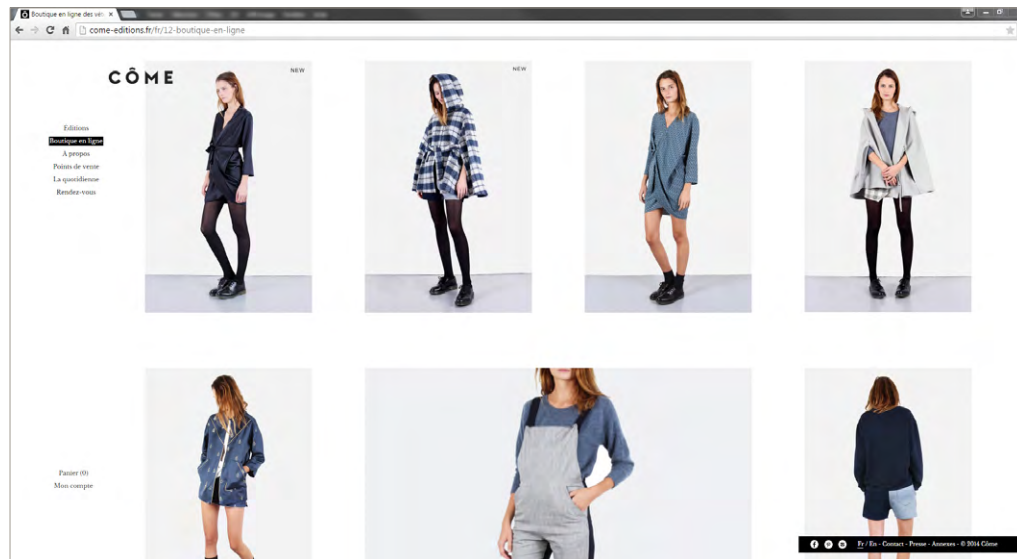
Boutique en ligne des vêt ×

come-editions.fr/fr/12-boutique-en-ligne

CÔME

NEW

NEW

Éditions
Boutique en ligne
À propos
Points de vente
La quotidienne
Rendez-vous

Panier (0)
Mon compte

Fr / En - Contact - Presse - Annexes - © 2014 Côme